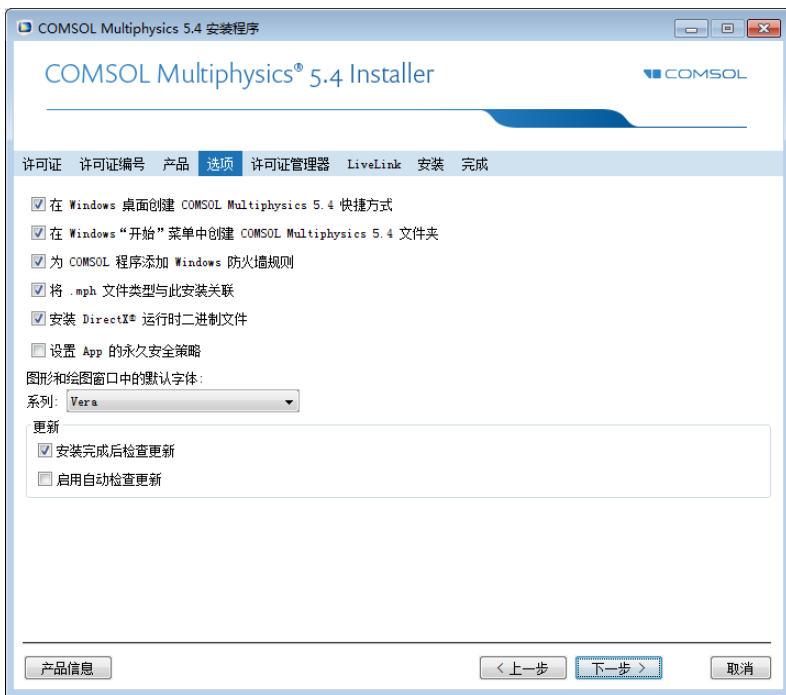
COMSOL Multiphysics 5.4 安装程序

COMSOL Multiphysics® 5.4 Installer

COMSOL

许可证 许可证编号 产品 选项 许可证管理器 LiveLink 安装 完成

☑ 在 Windows 桌面创建 COMSOL Multiphysics 5.4 快捷方式
☑ 在 Windows“开始”菜单中创建 COMSOL Multiphysics 5.4 文件夹
☑ 为 COMSOL 程序添加 Windows 防火墙规则
☑ 将 .mph 文件类型与此安装关联
☑ 安装 DirectX® 运行时二进制文件
☐ 设置 App 的永久安全策略

图形和绘图窗口中的默认字体:
系列: Vera

更新
☑ 安装完成后检查更新
☐ 启用自动检查更新

产品信息

< 上一步 下一步 > 取消